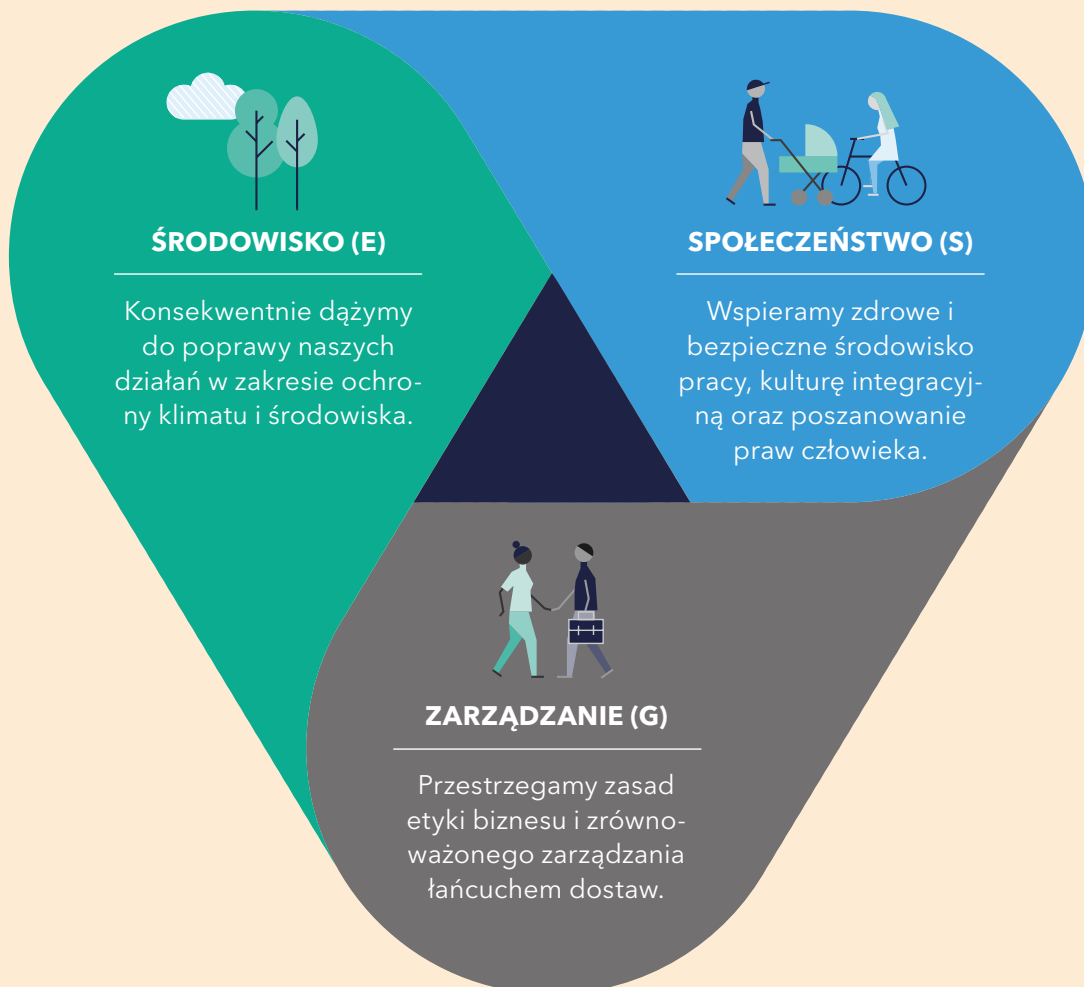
ŚRODOWISKO (E)

Konsekwentnie dążymy do poprawy naszych działań w zakresie ochrony klimatu i środowiska.

SPOŁECZEŃSTWO (S)

Wspieramy zdrowe i bezpieczne środowisko pracy, kulturę integracyjną oraz poszanowanie praw człowieka.

ZARZĄDZANIE (G)

Przestrzegamy zasad etyki biznesu i zrównoważonego zarządzania łańcuchem dostaw.